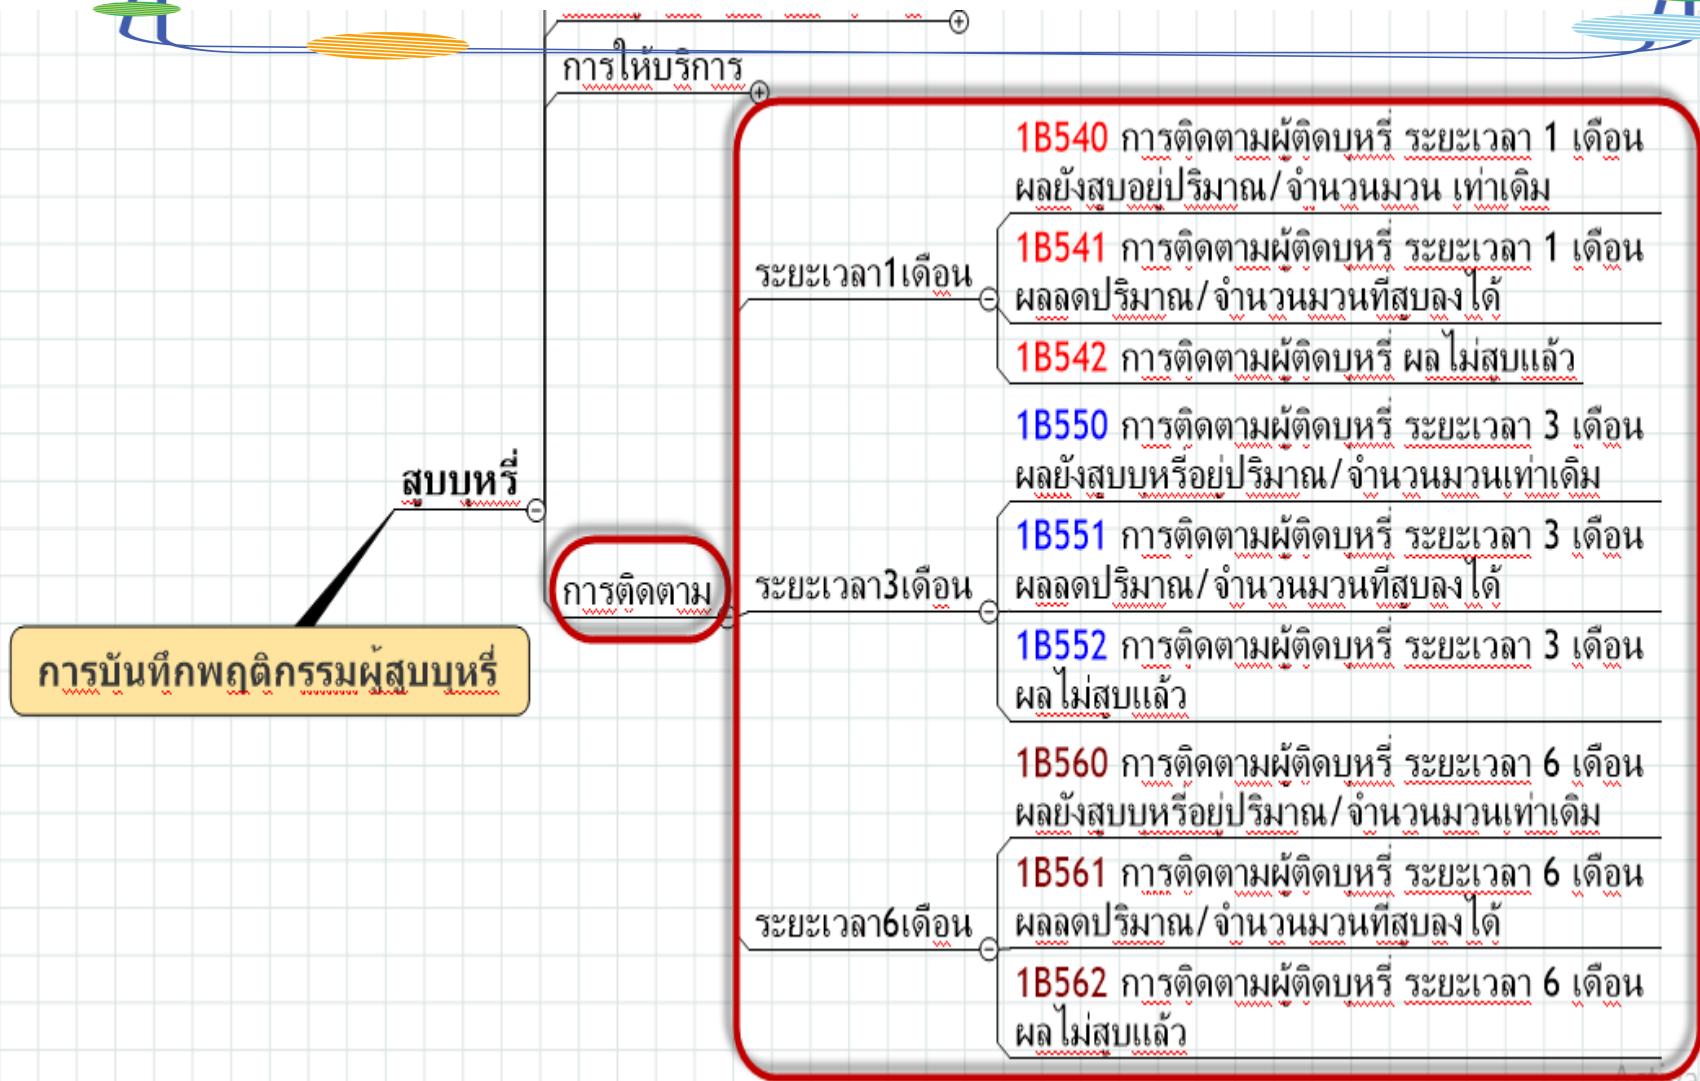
การให้บริการ

สูบบุหรี่

การบันทึกพฤติกรรมผู้สูบบุหรี่

การติดตาม

ระยะเวลา1เดือน

1B540 การติดตามผู้ติดบุหรี่ ระยะเวลา 1 เดือน ผลยังสูบอยู่ปริมาณ/จำนวนมวน เท่าเดิม

1B541 การติดตามผู้ติดบุหรี่ ระยะเวลา 1 เดือน ผลลดปริมาณ/จำนวนมวนที่สูบลงได้

1B542 การติดตามผู้ติดบุหรี่ ผล ไม่สูบแล้ว

ระยะเวลา3เดือน

1B550 การติดตามผู้ติดบุหรี่ ระยะเวลา 3 เดือน ผลยังสูบบุหรี่อยู่ปริมาณ/จำนวนมวนเท่าเดิม

1B551 การติดตามผู้ติดบุหรี่ ระยะเวลา 3 เดือน ผลลดปริมาณ/จำนวนมวนที่สูบลงได้

1B552 การติดตามผู้ติดบุหรี่ ระยะเวลา 3 เดือน ผล ไม่สูบแล้ว

ระยะเวลา6เดือน

1B560 การติดตามผู้ติดบุหรี่ ระยะเวลา 6 เดือน ผลยังสูบบุหรี่อยู่ปริมาณ/จำนวนมวนเท่าเดิม

1B561 การติดตามผู้ติดบุหรี่ ระยะเวลา 6 เดือน ผลลดปริมาณ/จำนวนมวนที่สูบลงได้

1B562 การติดตามผู้ติดบุหรี่ ระยะเวลา 6 เดือน ผล ไม่สูบแล้ว